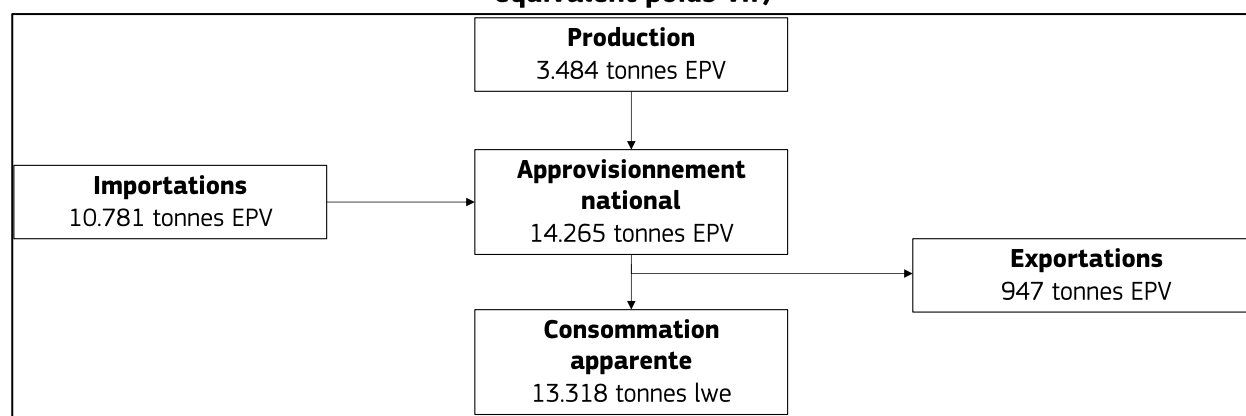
équivalent poids vif)

**Production**
3.484 tonnes EPV

**Importations**
10.781 tonnes EPV

**Approvisionnement national**
14.265 tonnes EPV

**Exportations**
947 tonnes EPV

**Consommation apparente**
13.318 tonnes lwe